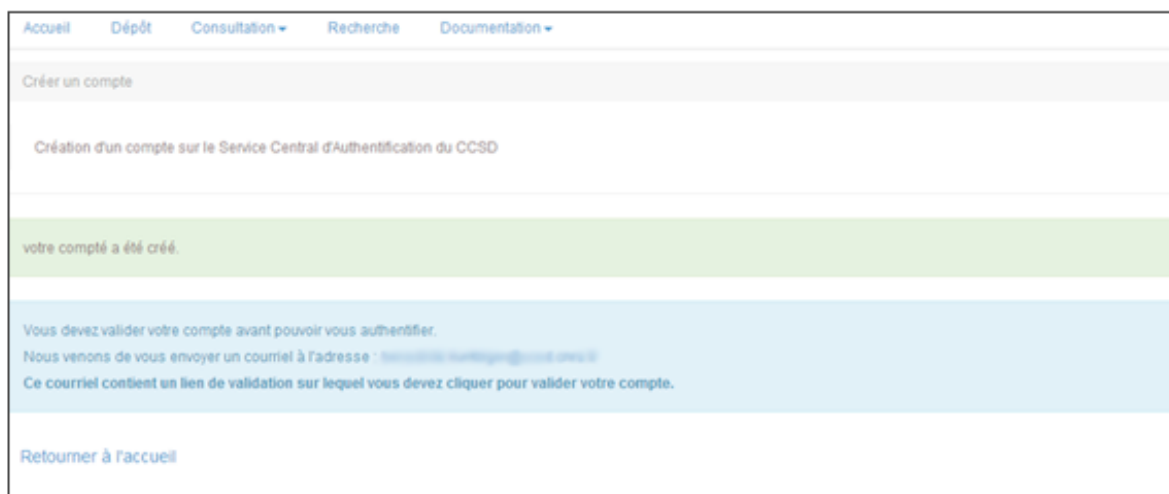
Accueil Dépôt Consultation Recherche Documentation

Créer un compte

Création d'un compte sur le Service Central d'Authentification du CCSD

votre compté a été créé.

Vous devez valider votre compte avant pouvoir vous authentifier.
Nous venons de vous envoyer un courriel à l'adresse : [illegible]
Ce courriel contient un lien de validation sur lequel vous devez cliquer pour valider votre compte.

Retourner à l'accueil